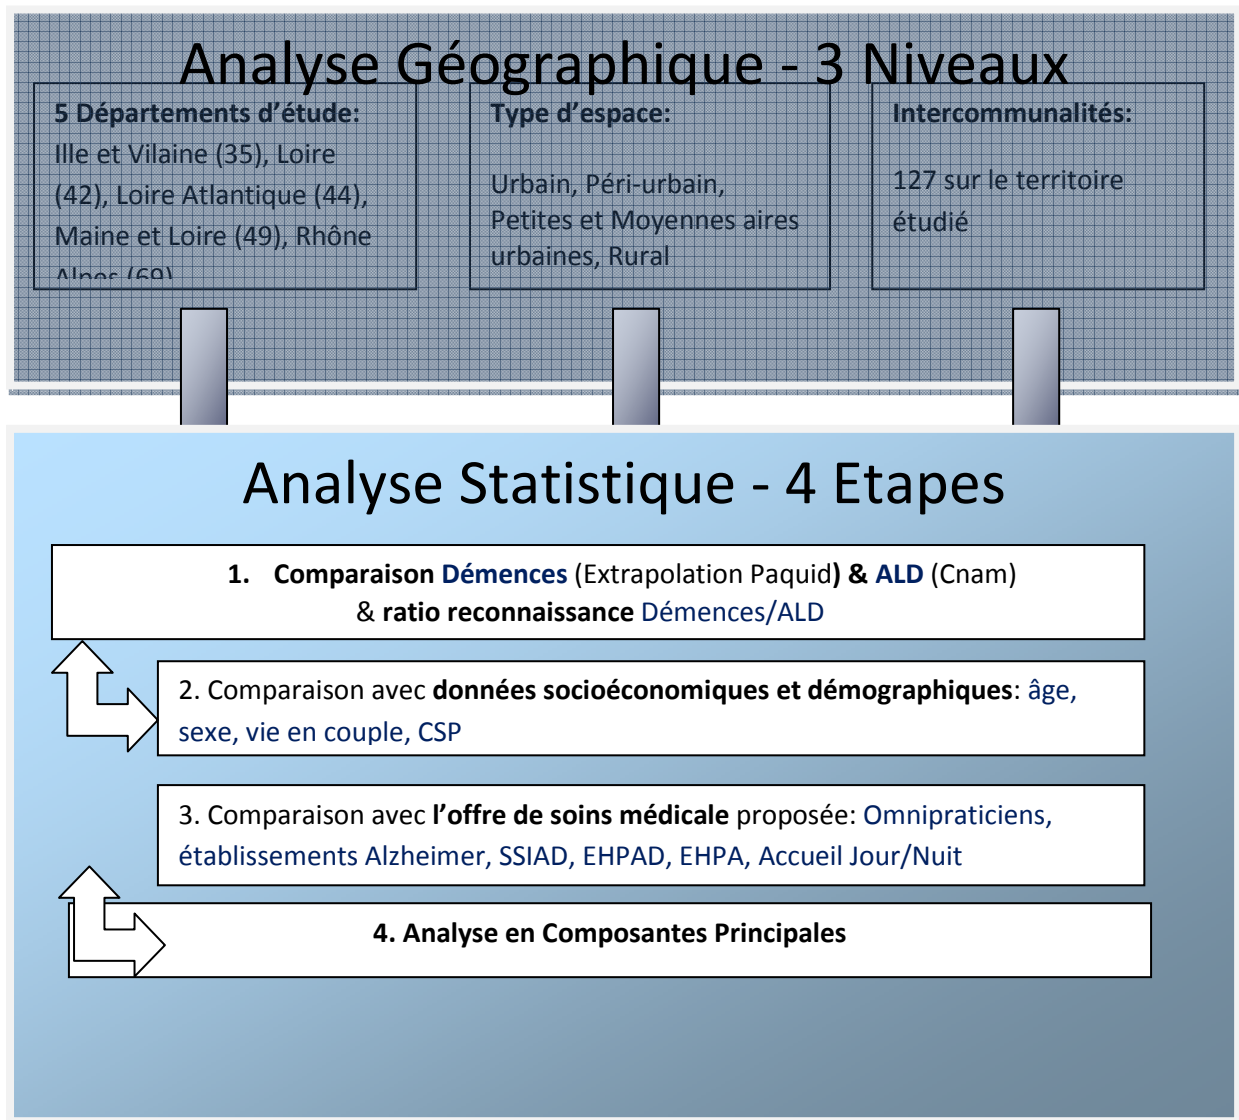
Analyse Géographique - 3 Niveaux

5 Départements d'étude:
Ille et Vilaine (35), Loire (42), Loire Atlantique (44), Maine et Loire (49), Rhône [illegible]

Type d'espace:
Urbain, Péri-urbain, Petites et Moyennes aires urbaines, Rural

Intercommunalités:
127 sur le territoire étudié

Analyse Statistique - 4 Etapes

1. Comparaison Démences (Extrapolation Paquid) & ALD (Cnam) & ratio reconnaissance Démences/ALD

2. Comparaison avec données socioéconomiques et démographiques: âge, sexe, vie en couple, CSP

3. Comparaison avec l'offre de soins médicale proposée: Omnipraticiens, établissements Alzheimer, SSIAD, EHPAD, EHPA, Accueil Jour/Nuit

4. Analyse en Composantes Principales